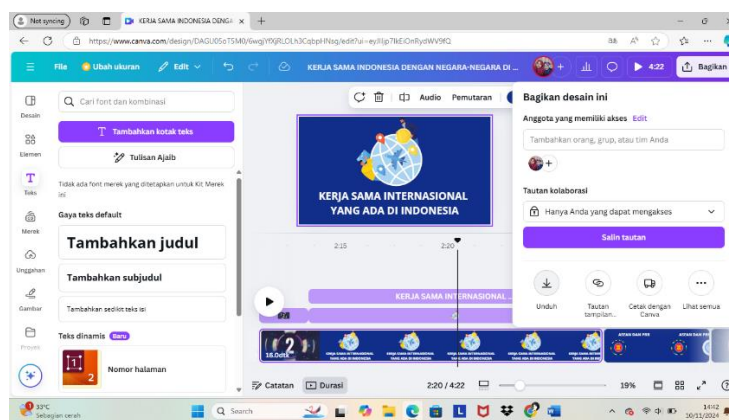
Not syncing
KERJA SAMA INDONESIA DENGA ×
https://www.canva.com/design/DAGU05oT5M0/6wgjYf9jRLOLh3CqbpHNsq/edit?ui=eyJhIjp7IkEiOnRydWV9fQ
File Ubah ukuran Edit KERJA SAMA INDONESIA DENGAN NEGARA-NEGARA DI ... 4:22 Bagikan
Desain
Elemen
Teks
Merek
Unggahan
Gambar
Proyek
Cari font dan kombinasi
Tambahkan kotak teks
Tulisan Ajaib
Tidak ada font merek yang ditetapkan untuk Kit Merek ini
Gaya teks default
Tambahkan judul
Tambahkan subjudul
Tambahkan sedikit teks isi
Teks dinamis Baru
Nomor halaman
Audio Pemutaran
KERJA SAMA INTERNASIONAL YANG ADA DI INDONESIA
2:15
2:20
KERJA SAMA INTERNASIONAL ...
16.0dtk
Catatan Durasi 2:20 / 4:22 19%
Bagikan desain ini
Anggota yang memiliki akses Edit
Tambahkan orang, grup, atau tim Anda
Tautan kolaborasi
Hanya Anda yang dapat mengakses
Salin tautan
Unduh
Tautan tampilan...
Cetak dengan Canva
Lihat semua
33°C Sebagian cerah
Search
14:42 10/11/2024